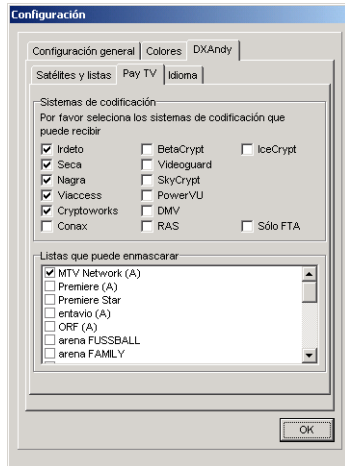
Configuración

Configuración general | Colores | DXAndy

Satélites y listas | Pay TV | Idioma

Sistemas de codificación
Por favor seleciona los sistemas de codificación que puede recibir

☑ Irdeto
☑ Seca
☑ Nagra
☑ Viaccess
☑ Cryptoworks
☐ Conax

☐ BetaCrypt
☐ Videoguard
☐ SkyCrypt
☐ PowerVU
☐ DMV
☐ RAS

☐ IceCrypt

☐ Sólo FTA

Listas que puede enmascarar
☑ MTV Network (A)
☐ Premiere (A)
☐ Premiere Star
☐ entavio (A)
☐ ORF (A)
☐ arena FUSSBALL
☐ arena FAMILY

OK